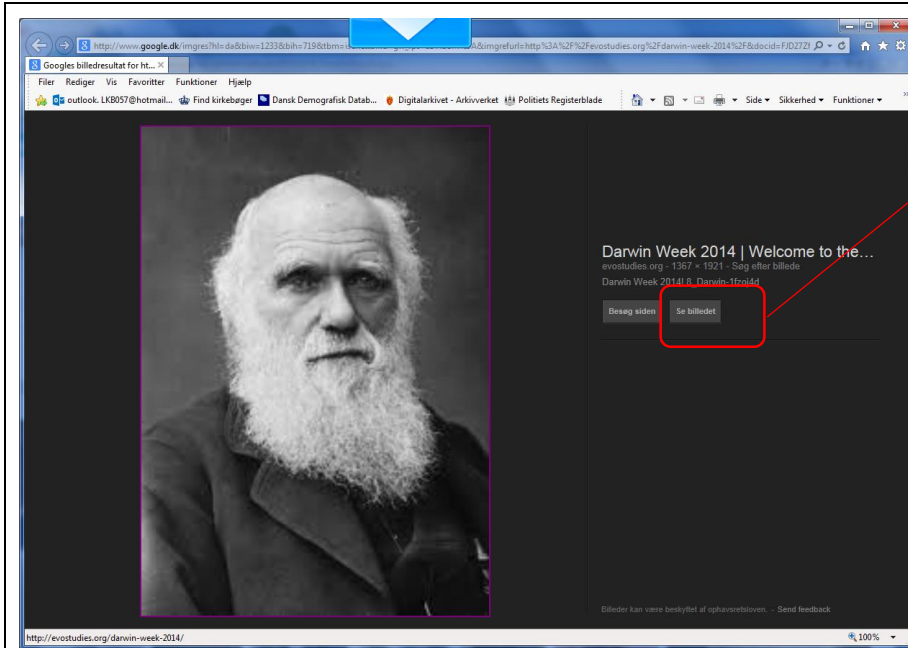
http://www.google.dk/imgres?hl=da&biw=1233&bih=719&tbm=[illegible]&imgrefurl=http%3A%2F%2Fevostudies.org%2Fdarwin-week-2014%2F&docid=FJD27Z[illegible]

Googles billedresultat for ht...

Filer Rediger Vis Favoritter Funktioner Hjælp

outlook. LKB057@hotmail... Find kirkebøger Dansk Demografisk Datab... Digitalarkivet - Arkivverket Politiets Registerblade

Side ▾ Sikkerhed ▾ Funktioner ▾

Darwin Week 2014 | Welcome to the…

evostudies.org - 1367 × 1921 - Søg efter billede

Darwin Week 2014L8. Darwin-1fzoi4d

Besøg siden

Se billedet

Billeder kan være beskyttet af ophavsretsloven. - Send feedback

http://evostudies.org/darwin-week-2014/

100%